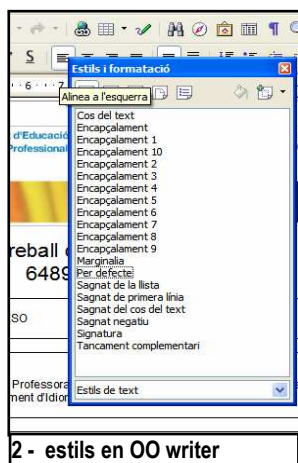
S
6 · 7
Estils i formatació
Alinea a l'esquerra
Cos del text
Encapçalament
Encapçalament 1
Encapçalament 10
Encapçalament 2
Encapçalament 3
Encapçalament 4
Encapçalament 5
Encapçalament 6
Encapçalament 7
Encapçalament 8
Encapçalament 9
Marginalia
Per defecte
Sagnat de la llista
Sagnat de primera línia
Sagnat del cos del text
Sagnat negatiu
Signatura
Tancament complementari
Estils de text
d'Educació
Professional
reball
6489
so
Professora
ment d'Idion
2 - estils en OO writer